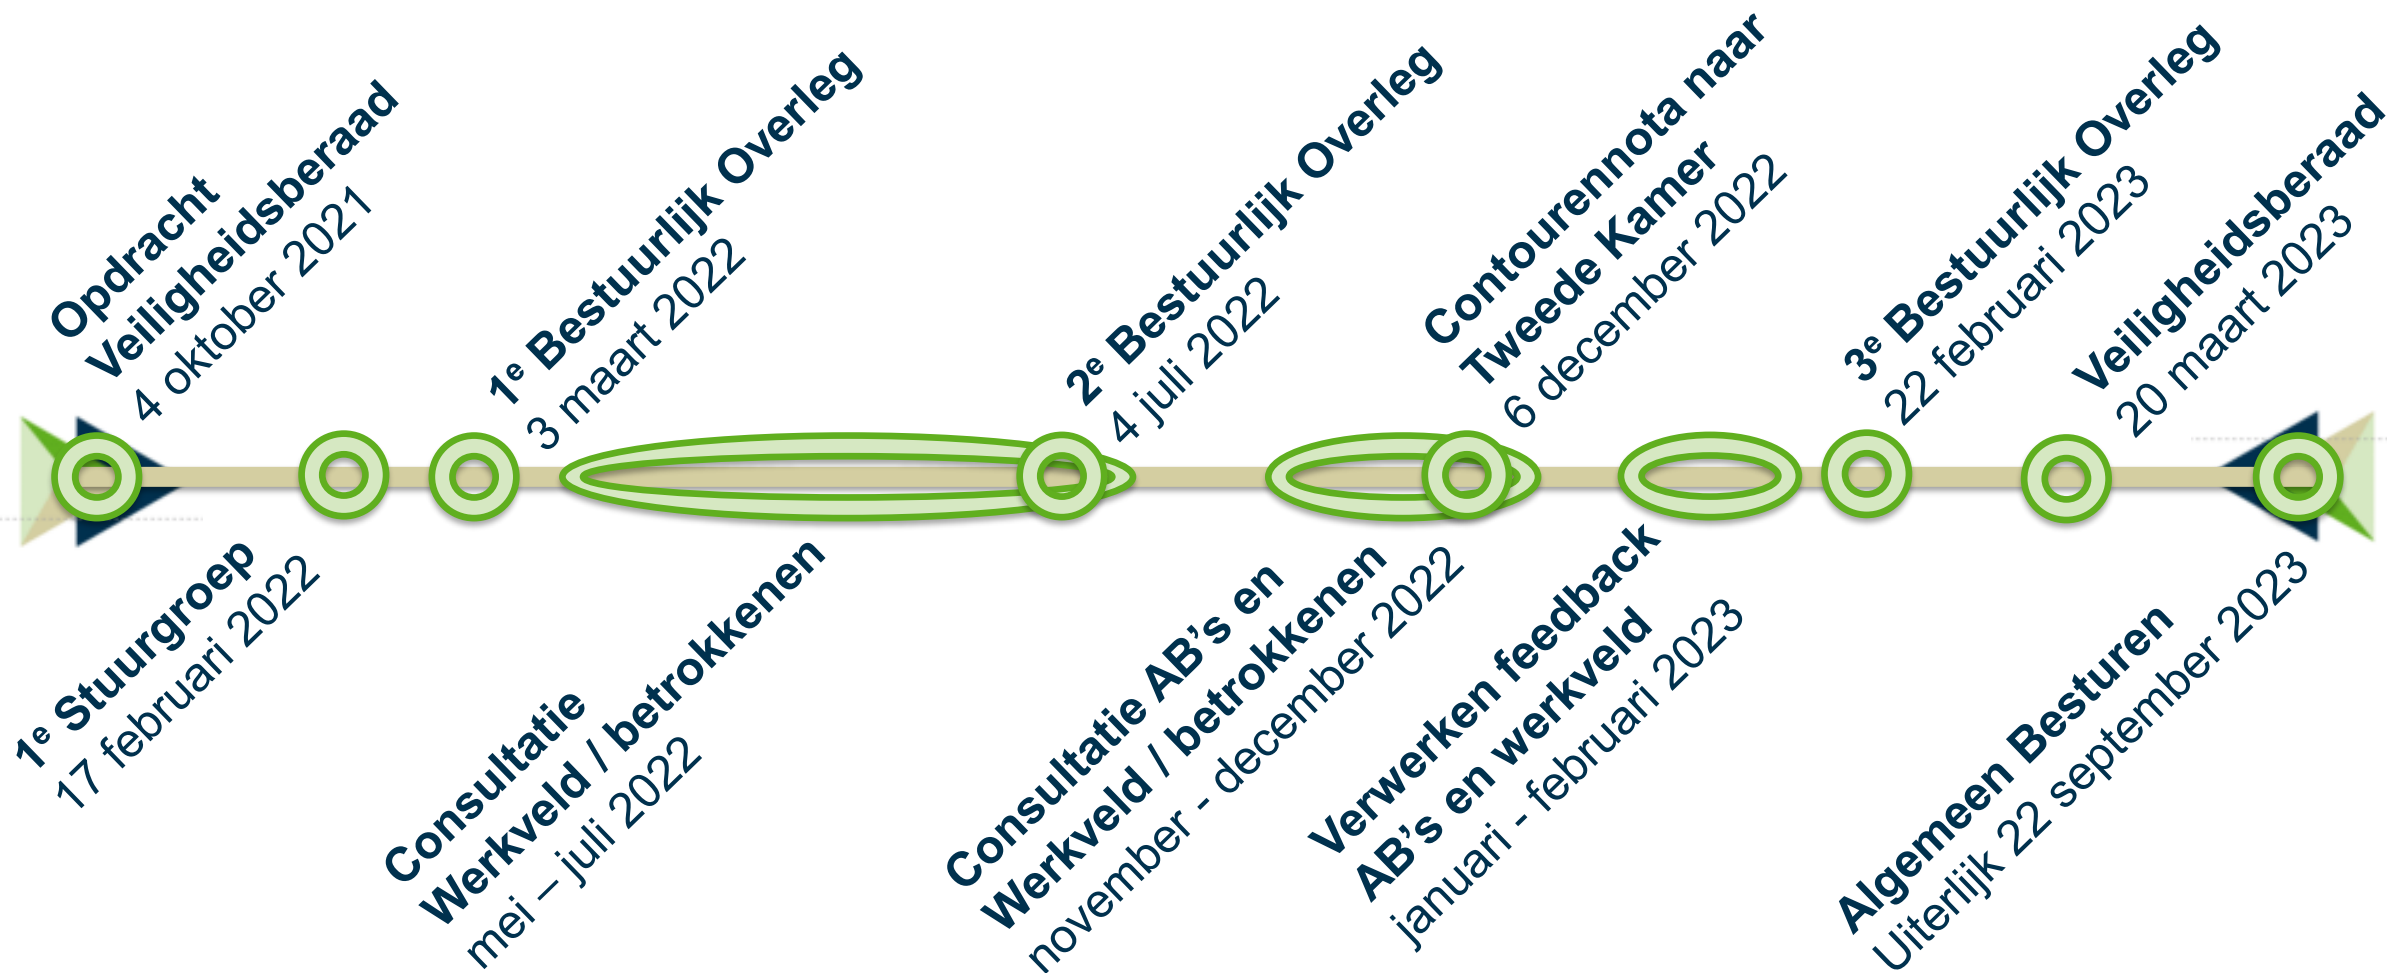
Opdracht Veiligheidsberaad
4 oktober 2021

1e Bestuurlijk Overleg
3 maart 2022

2e Bestuurlijk Overleg
4 juli 2022

Contourennota naar Tweede Kamer
6 december 2022

3e Bestuurlijk Overleg
22 februari 2023

Veiligheidsberaad
20 maart 2023

1e Stuurgroep
17 februari 2022

Consultatie Werkveld / betrokkenen
mei – juli 2022

Consultatie AB's en Werkveld / betrokkenen
november - december 2022

Verwerken feedback AB's en werkveld
januari - februari 2023

Algemeen Besturen
Uiterlijk 22 september 2023